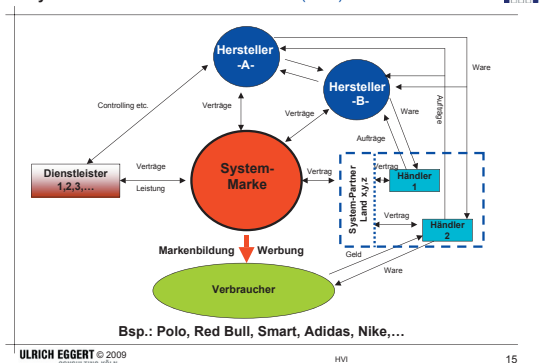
Hersteller -A-

Hersteller -B-

Ware

Aufträge

Controlling etc.

Verträge

Verträge

Ware

Aufträge

Dienstleister 1,2,3,...

Verträge

Leistung

System-Marke

Vertrag

Vertrag

Händler 1

System-Partner Land x,y,z

Vertrag

Händler 2

Geld

Markenbildung

Werbung

Ware

Verbraucher

Bsp.: Polo, Red Bull, Smart, Adidas, Nike,...

ULRICH EGGERT © 2009

HVI

15